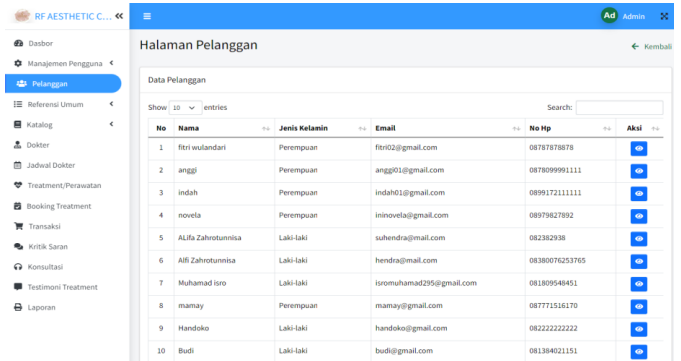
RF AESTHETIC C... «

Dasbor
Manajemen Pengguna
Pelanggan
Referensi Umum
Katalog
Dokter
Jadwal Dokter
Treatment/Perawatan
Booking Treatment
Transaksi
Kritik Saran
Konsultasi
Testimoni Treatment
Laporan

Ad Admin

Halaman Pelanggan

← Kembali

Data Pelanggan

Show 10 entries

Search:

| No | Nama | Jenis Kelamin | Email | No Hp | Aksi |
|---|---|---|---|---|---|
| 1 | fitri wulandari | Perempuan | fitri02@gmail.com | 08787878878 | |
| 2 | anggi | Perempuan | anggi01@gmail.com | 0878099991111 | |
| 3 | indah | Perempuan | indah01@gmail.com | 0899172111111 | |
| 4 | novela | Perempuan | ininovela@gmail.com | 08979827892 | |
| 5 | ALifa Zahrotunnisa | Laki-laki | suhendra@mail.com | 082382938 | |
| 6 | Alfi Zahrotunnisa | Laki-laki | hendra@mail.com | 08380076253765 | |
| 7 | Muhamad isro | Laki-laki | isromuhamad295@gmail.com | 081809548451 | |
| 8 | mamay | Perempuan | mamay@gmail.com | 087771516170 | |
| 9 | Handoko | Laki-laki | handoko@gmail.com | 082222222222 | |
| 10 | Budi | Laki-laki | budi@gmail.com | 081384021151 | |